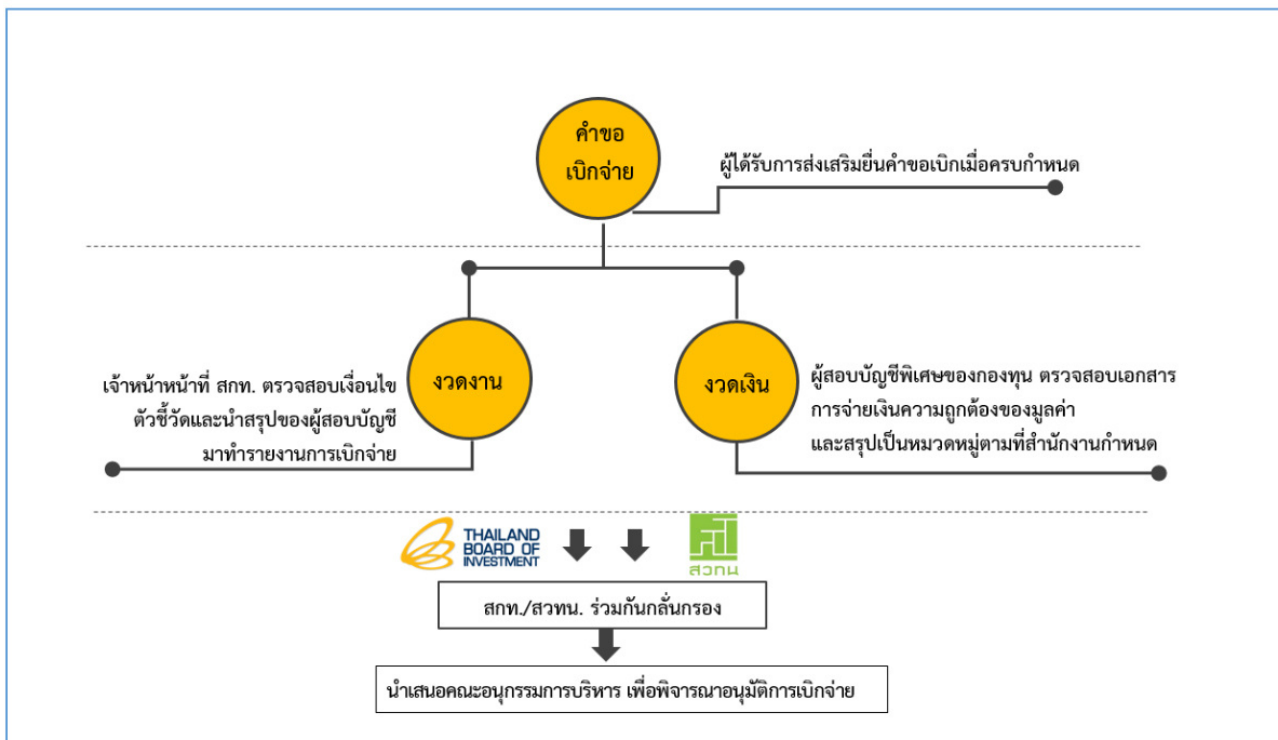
คำขอ
เบิกจ่าย

ผู้ได้รับการส่งเสริมยื่นคำขอเบิกเมื่อครบกำหนด

งวดงาน

เจ้าหน้าหน้าที่ สกท. ตรวจสอบเงื่อนไข ตัวชี้วัดและนำสรุปของผู้สอบบัญชี มาทำรายงานการเบิกจ่าย

งวดเงิน

ผู้สอบบัญชีพิเศษของกองทุน ตรวจสอบเอกสาร การจ่ายเงินความถูกต้องของมูลค่า และสรุปเป็นหมวดหมู่ตามที่สำนักงานกำหนด

THAILAND BOARD OF INVESTMENT

สวทน

สกท./สวทน. ร่วมกันกลั่นกรอง

นำเสนอคณะอนุกรรมการบริหาร เพื่อพิจารณาอนุมัติการเบิกจ่าย